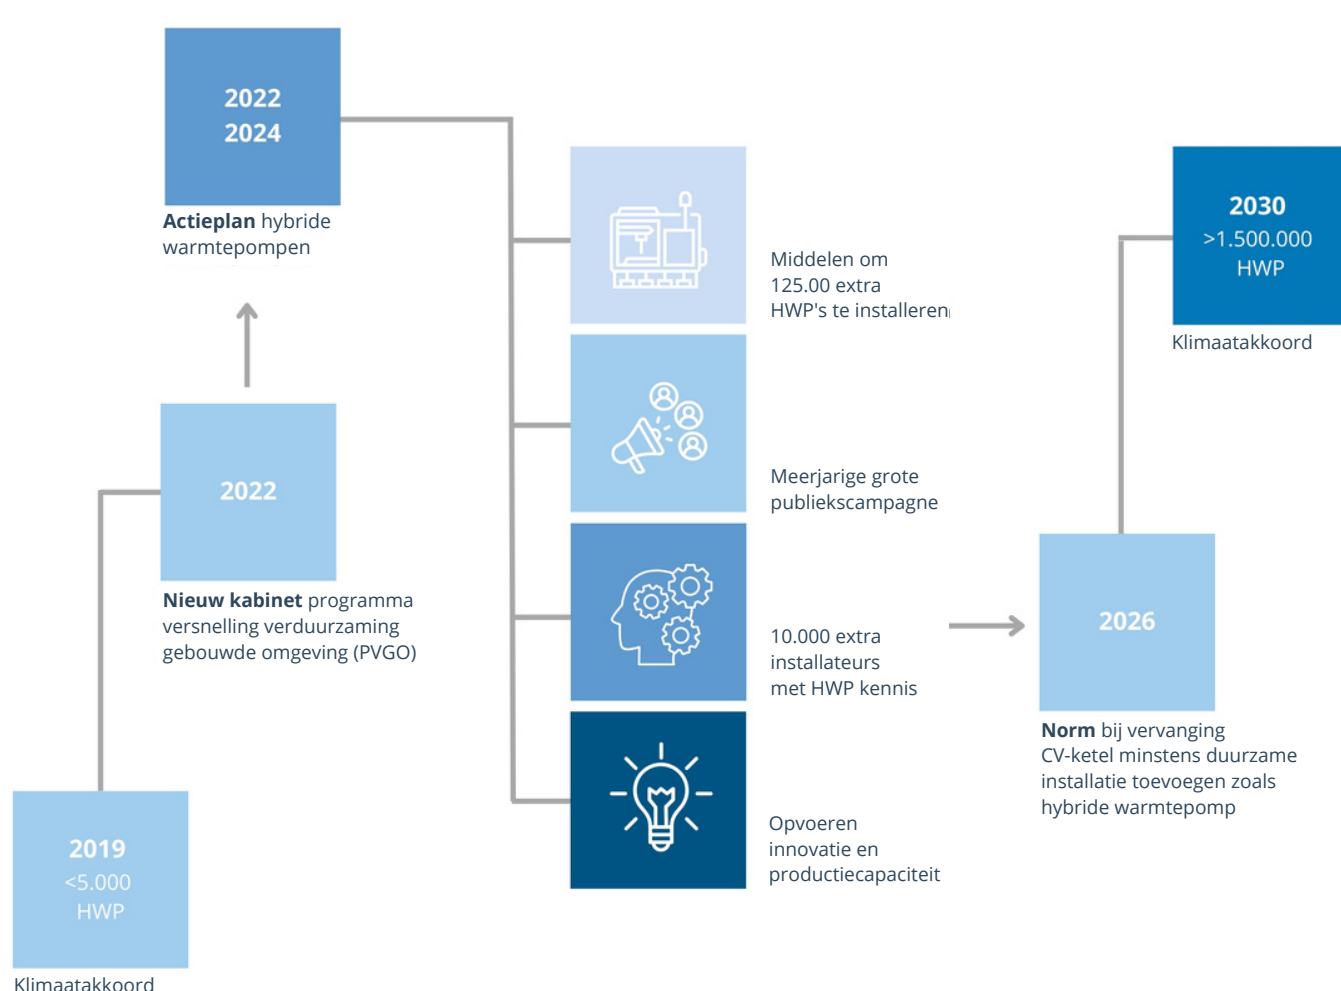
2022
2024

**Actieplan** hybride warmtepompen

2022

**Nieuw kabinet** programma versnelling verduurzaming gebouwde omgeving (PVGO)

2019
<5.000
HWP

Klimaatakkoord

Middelen om 125.00 extra HWP's te installeren

Meerjarige grote publiekscampagne

10.000 extra installateurs met HWP kennis

Opvoeren innovatie en productiecapaciteit

2030
>1.500.000
HWP

Klimaatakkoord

2026

**Norm** bij vervanging CV-ketel minstens duurzame installatie toevoegen zoals hybride warmtepomp